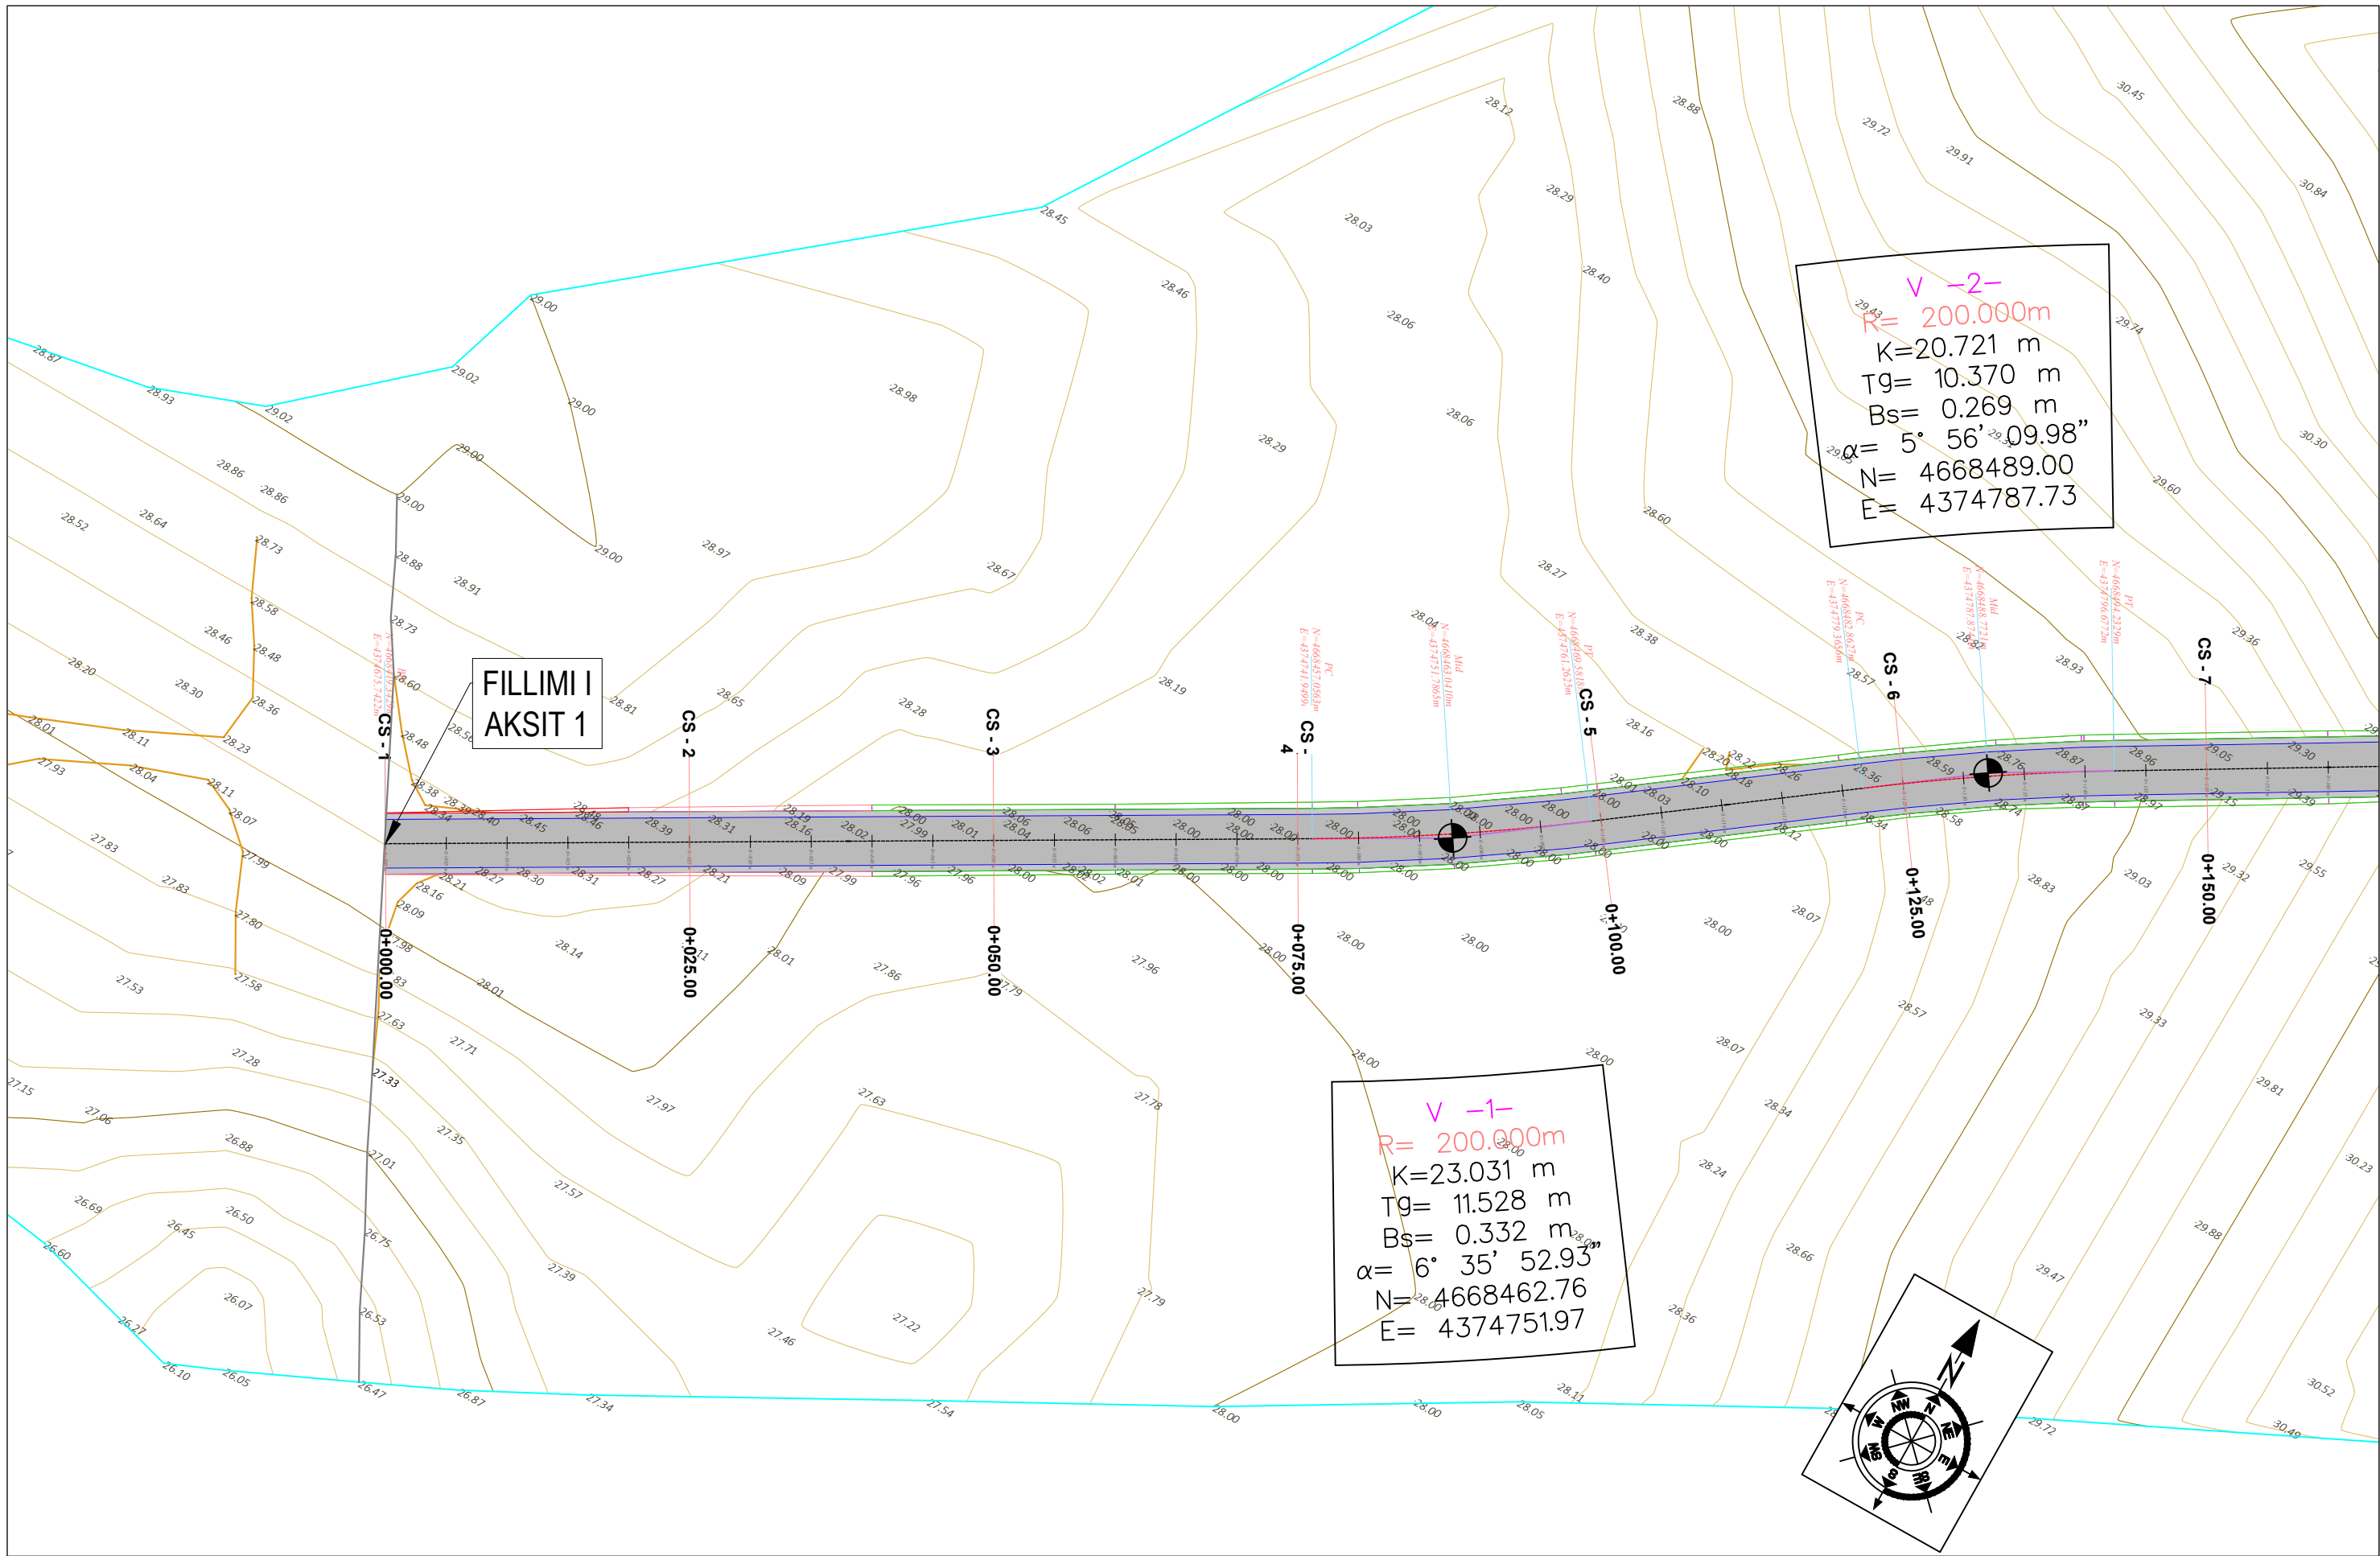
V —2—
R= 200.000m
K=20.721 m
Tg= 10.370 m
Bs= 0.269 m
α= 5° 56' 09.98"
N= 4668489.00
E= 4374787.73

FILLIMI I AKSIT 1

CS - 1
CS - 2
CS - 3
CS - 4
CS - 5
CS - 6
CS - 7

0+000.00
0+025.00
0+050.00
0+075.00
0+100.00
0+125.00
0+150.00

V —1—
R= 200.000m
K=23.031 m
Tg= 11.528 m
Bs= 0.332 m
α= 6° 35' 52.93"
N= 4668462.76
E= 4374751.97

N
NW
NE
W
E
SW
SE
S